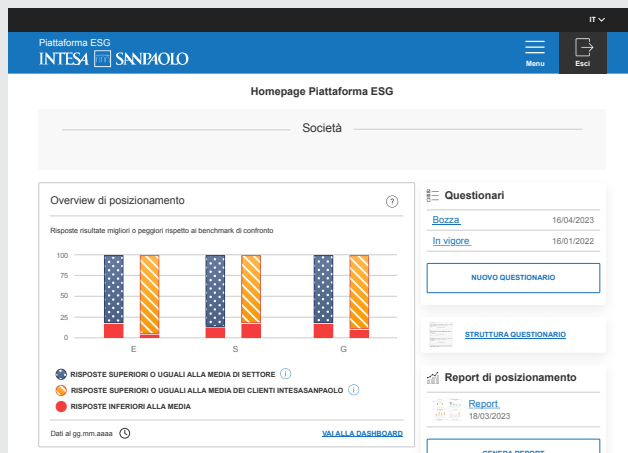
IT

Piattaforma ESG
INTESA SANPAOLO

Menu

Esci

Homepage Piattaforma ESG

Società

Overview di posizionamento

?

Risposte risultate migliori o peggiori rispetto ai benchmark di confronto

100
75
50
25
0

E
S
G

RISPOSTE SUPERIORI O UGUALI ALLA MEDIA DI SETTORE i
RISPOSTE SUPERIORI O UGUALI ALLA MEDIA DEI CLIENTI INTESASANPAOLO i
RISPOSTE INFERIORI ALLA MEDIA

Dati al gg.mm.aaaa

VAI ALLA DASHBOARD

Questionari

Bozza 16/04/2023
In vigore 16/01/2022

NUOVO QUESTIONARIO

STRUTTURA QUESTIONARIO

Report di posizionamento

Report
18/03/2023

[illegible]